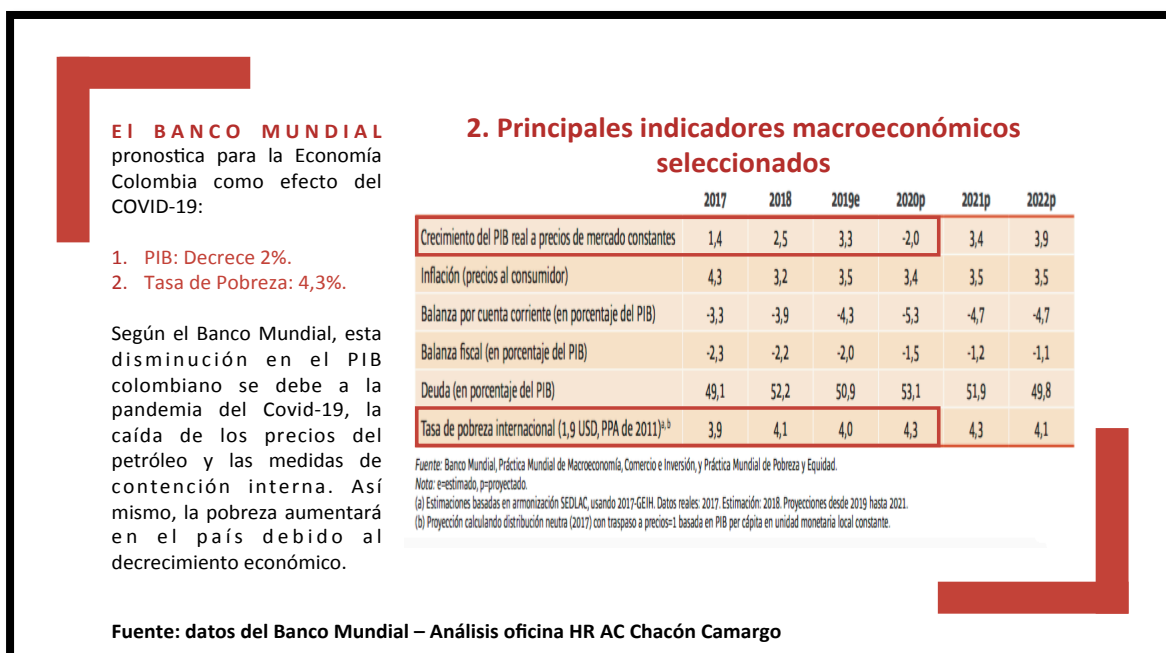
El BANCO MUNDIAL pronostica para la Economía Colombia como efecto del COVID-19:

1. PIB: Decrece 2%.
2. Tasa de Pobreza: 4,3%.

Según el Banco Mundial, esta disminución en el PIB colombiano se debe a la pandemia del Covid-19, la caída de los precios del petróleo y las medidas de contención interna. Así mismo, la pobreza aumentará en el país debido al decrecimiento económico.

2. Principales indicadores macroeconómicos seleccionados

| | 2017 | 2018 | 2019e | 2020p | 2021p | 2022p |
|---|---|---|---|---|---|---|
| Crecimiento del PIB real a precios de mercado constantes | 1,4 | 2,5 | 3,3 | -2,0 | 3,4 | 3,9 |
| Inflación (precios al consumidor) | 4,3 | 3,2 | 3,5 | 3,4 | 3,5 | 3,5 |
| Balanza por cuenta corriente (en porcentaje del PIB) | -3,3 | -3,9 | -4,3 | -5,3 | -4,7 | -4,7 |
| Balanza fiscal (en porcentaje del PIB) | -2,3 | -2,2 | -2,0 | -1,5 | -1,2 | -1,1 |
| Deuda (en porcentaje del PIB) | 49,1 | 52,2 | 50,9 | 53,1 | 51,9 | 49,8 |
| Tasa de pobreza internacional (1,9 USD, PPA de 2011)$^{a, b}$ | 3,9 | 4,1 | 4,0 | 4,3 | 4,3 | 4,1 |

Fuente: Banco Mundial, Práctica Mundial de Macroeconomía, Comercio e Inversión, y Práctica Mundial de Pobreza y Equidad.
Nota: e=estimado, p=proyectado.
(a) Estimaciones basadas en armonización SEDLAC, usando 2017-GEIH. Datos reales: 2017. Estimación: 2018. Proyecciones desde 2019 hasta 2021.
(b) Proyección calculando distribución neutra (2017) con traspaso a precios=1 basada en PIB per cápita en unidad monetaria local constante.

Fuente: datos del Banco Mundial – Análisis oficina HR AC Chacón Camargo